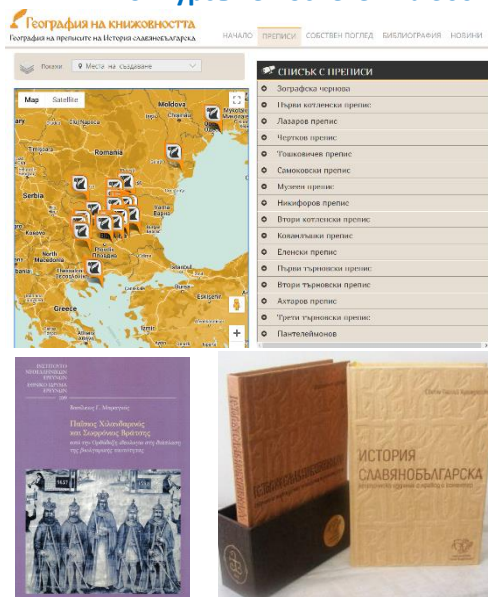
География на книжовността
География на преписите на История славянобългарска

НАЧАЛО ПРЕПИСИ СОБСТВЕН ПОГЛЕД БИБЛИОГРАФИЯ НОВИНИ

Покажи
Места на създаване

Map Satellite

Moldova
Romania
Serbia
North Macedonia
Greece

СПИСЪК С ПРЕПИСИ

Зографска чернова
Първи котленски препис
Лазаров препис
Чертков препис
Тошковичев препис
Самоковски препис
Музеен препис
Никифоров препис
Втори котленски препис
Копривщки препис
Еленски препис
Първи търновски препис
Втори търновски препис
Ахтаров препис
Трети търновски препис
Пантелеймонов

Βασίλειος Γ. Μπαμπαρής
Παΐσιος Χιλανδαρινός και Σωφρόνιος Βράτσης

ИСТОРИЯ СЛАВЯНОБЪЛГАРСКА